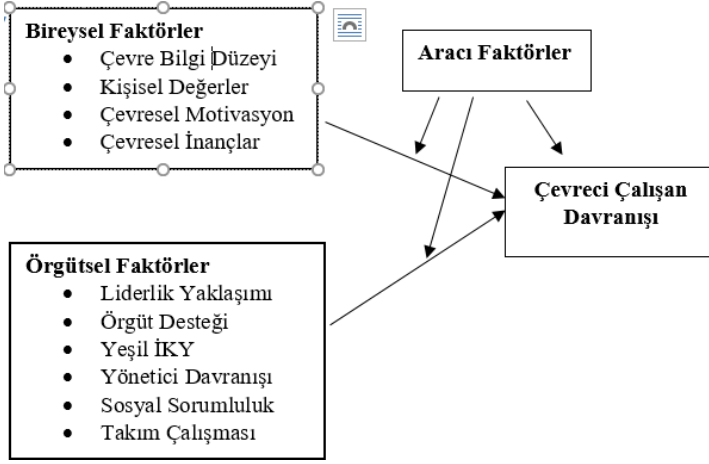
Bireysel Faktörler
- Çevre Bilgi Düzeyi
- Kişisel Değerler
- Çevresel Motivasyon
- Çevresel İnançlar

Aracı Faktörler

Çevreci Çalışan Davranışı

Örgütsel Faktörler
- Liderlik Yaklaşımı
- Örgüt Desteği
- Yeşil İKY
- Yönetici Davranışı
- Sosyal Sorumluluk
- Takım Çalışması